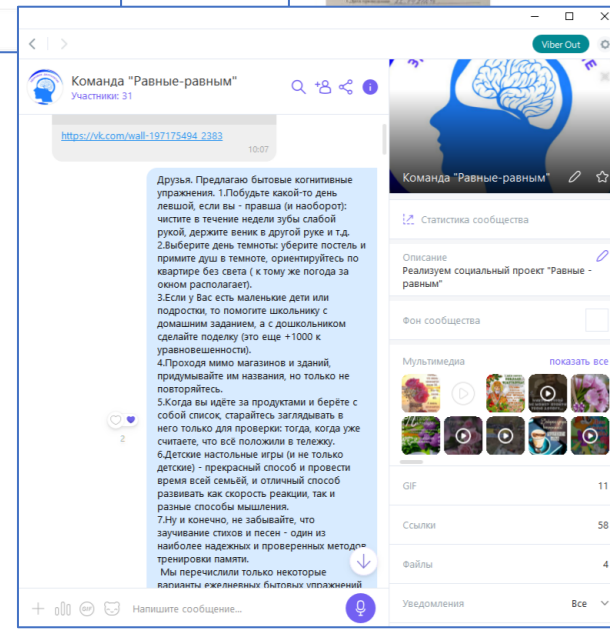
Viber Out

Команда "Равные-равным"
Участники: 31

https://vk.com/wall-197175494_2383
10:07

Друзья. Предлагаю бытовые когнитивные упражнения. 1.Побудьте какой-то день левшой, если вы - правша (и наоборот): чистите в течение недели зубы слабой рукой, держите веник в другой руке и т.д.
2.Выберите день темноты: уберите постель и примите душ в темноте, ориентируйтесь по квартире без света ( к тому же погода за окном располагает).
3.Если у Вас есть маленькие дети или подростки, то помогите школьнику с домашним заданием, а с дошкольником сделайте поделку (это еще +1000 к уравновешенности).
4.Проходя мимо магазинов и зданий, придумывайте им названия, но только не повторяйтесь.
5.Когда вы идёте за продуктами и берёте с собой список, старайтесь заглядывать в него только для проверки: тогда, когда уже считаете, что всё положили в тележку.
6.Детские настольные игры (и не только детские) - прекрасный способ и провести время всей семьёй, и отличный способ развивать как скорость реакции, так и разные способы мышления.
7.Ну и конечно, не забывайте, что заучивание стихов и песен - один из наиболее надежных и проверенных методов тренировки памяти.
Мы перечислили только некоторые варианты ежедневных бытовых упражнений

2

Напишите сообщение...

Команда "Равные-равным"

Статистика сообщества

Описание
Реализуем социальный проект "Равные - равным"

Фон сообщества

Мультимедиа
показать все

GIF 11
Ссылки 58
Файлы 4
Уведомления Все